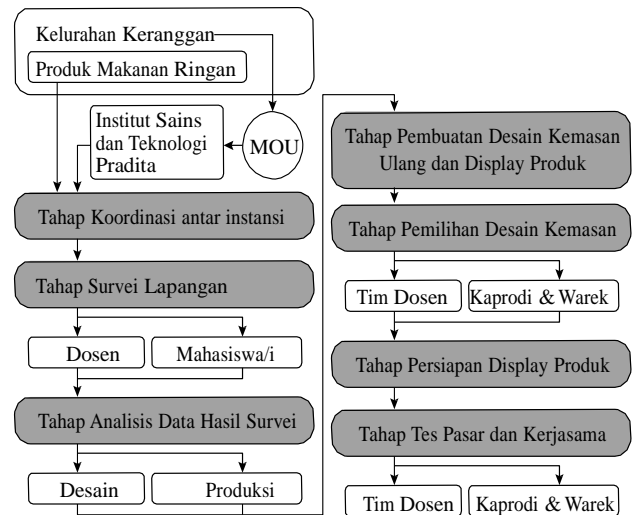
Kelurahan Keranggan

Produk Makanan Ringan

Institut Sains dan Teknologi Pradita

MOU

Tahap Koordinasi antar instansi

Tahap Survei Lapangan

Dosen

Mahasiswa/i

Tahap Analisis Data Hasil Survei

Desain

Produksi

Tahap Pembuatan Desain Kemasan Ulang dan Display Produk

Tahap Pemilihan Desain Kemasan

Tim Dosen

Kaprodi & Warek

Tahap Persiapan Display Produk

Tahap Tes Pasar dan Kerjasama

Tim Dosen

Kaprodi & Warek